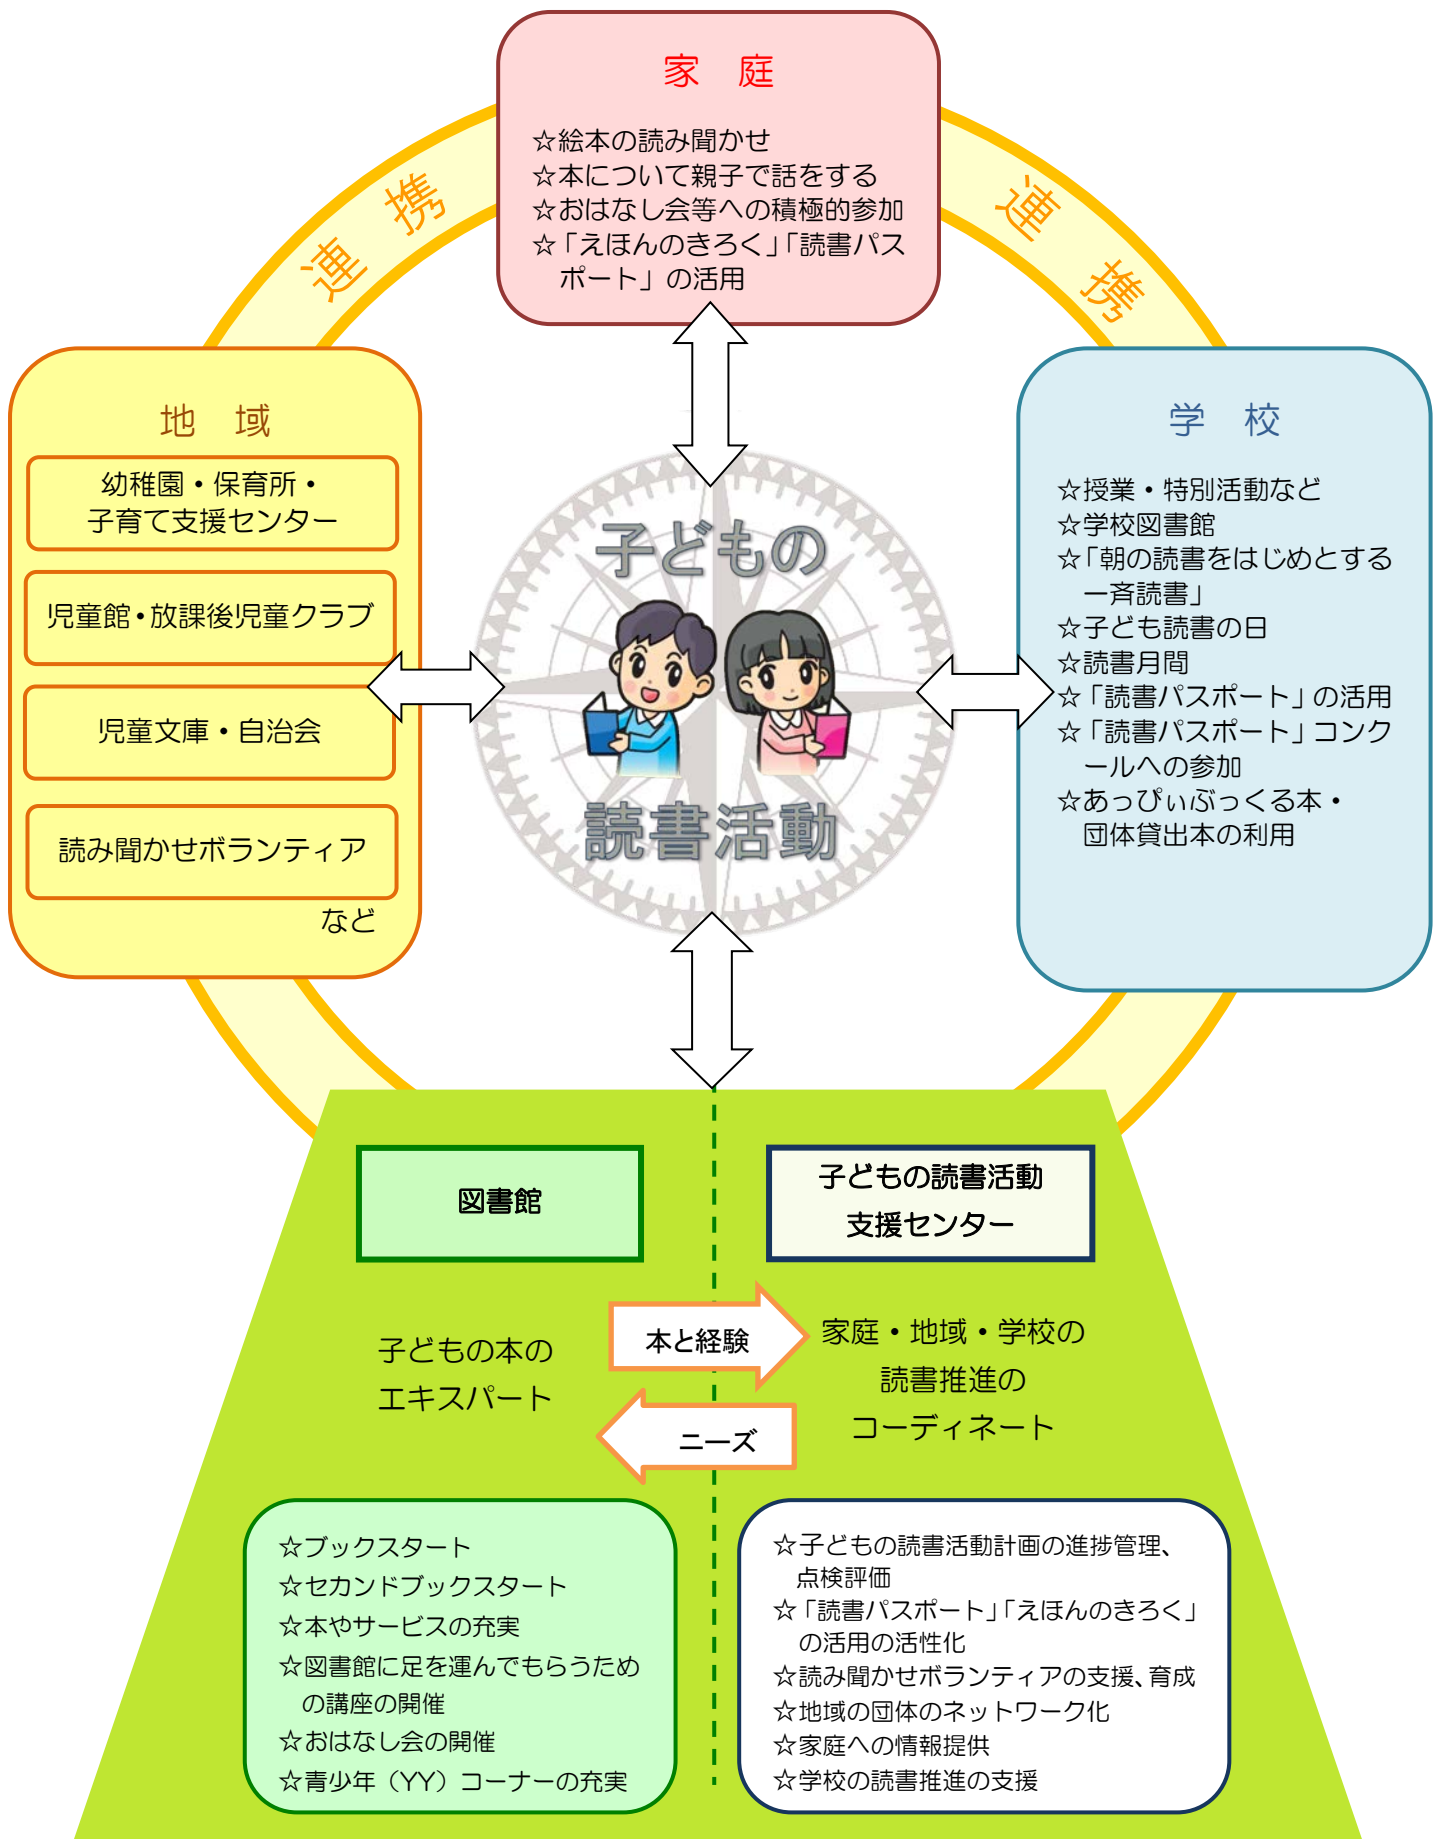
家　庭

☆絵本の読み聞かせ
☆本について親子で話をする
☆おはなし会等への積極的参加
☆「えほんのきろく」「読書パスポート」の活用

連　携

連　携

地　域

幼稚園・保育所・子育て支援センター

児童館・放課後児童クラブ

児童文庫・自治会

読み聞かせボランティア

など

子どもの

読書活動

学　校

☆授業・特別活動など
☆学校図書館
☆「朝の読書をはじめとする一斉読書」
☆子ども読書の日
☆読書月間
☆「読書パスポート」の活用
☆「読書パスポート」コンクールへの参加
☆あっぴぃぶっくる本・団体貸出本の利用

図書館

子どもの読書活動支援センター

子どもの本のエキスパート

本と経験

ニーズ

家庭・地域・学校の読書推進のコーディネート

☆ブックスタート
☆セカンドブックスタート
☆本やサービスの充実
☆図書館に足を運んでもらうための講座の開催
☆おはなし会の開催
☆青少年（YY）コーナーの充実

☆子どもの読書活動計画の進捗管理、点検評価
☆「読書パスポート」「えほんのきろく」の活用の活性化
☆読み聞かせボランティアの支援、育成
☆地域の団体のネットワーク化
☆家庭への情報提供
☆学校の読書推進の支援